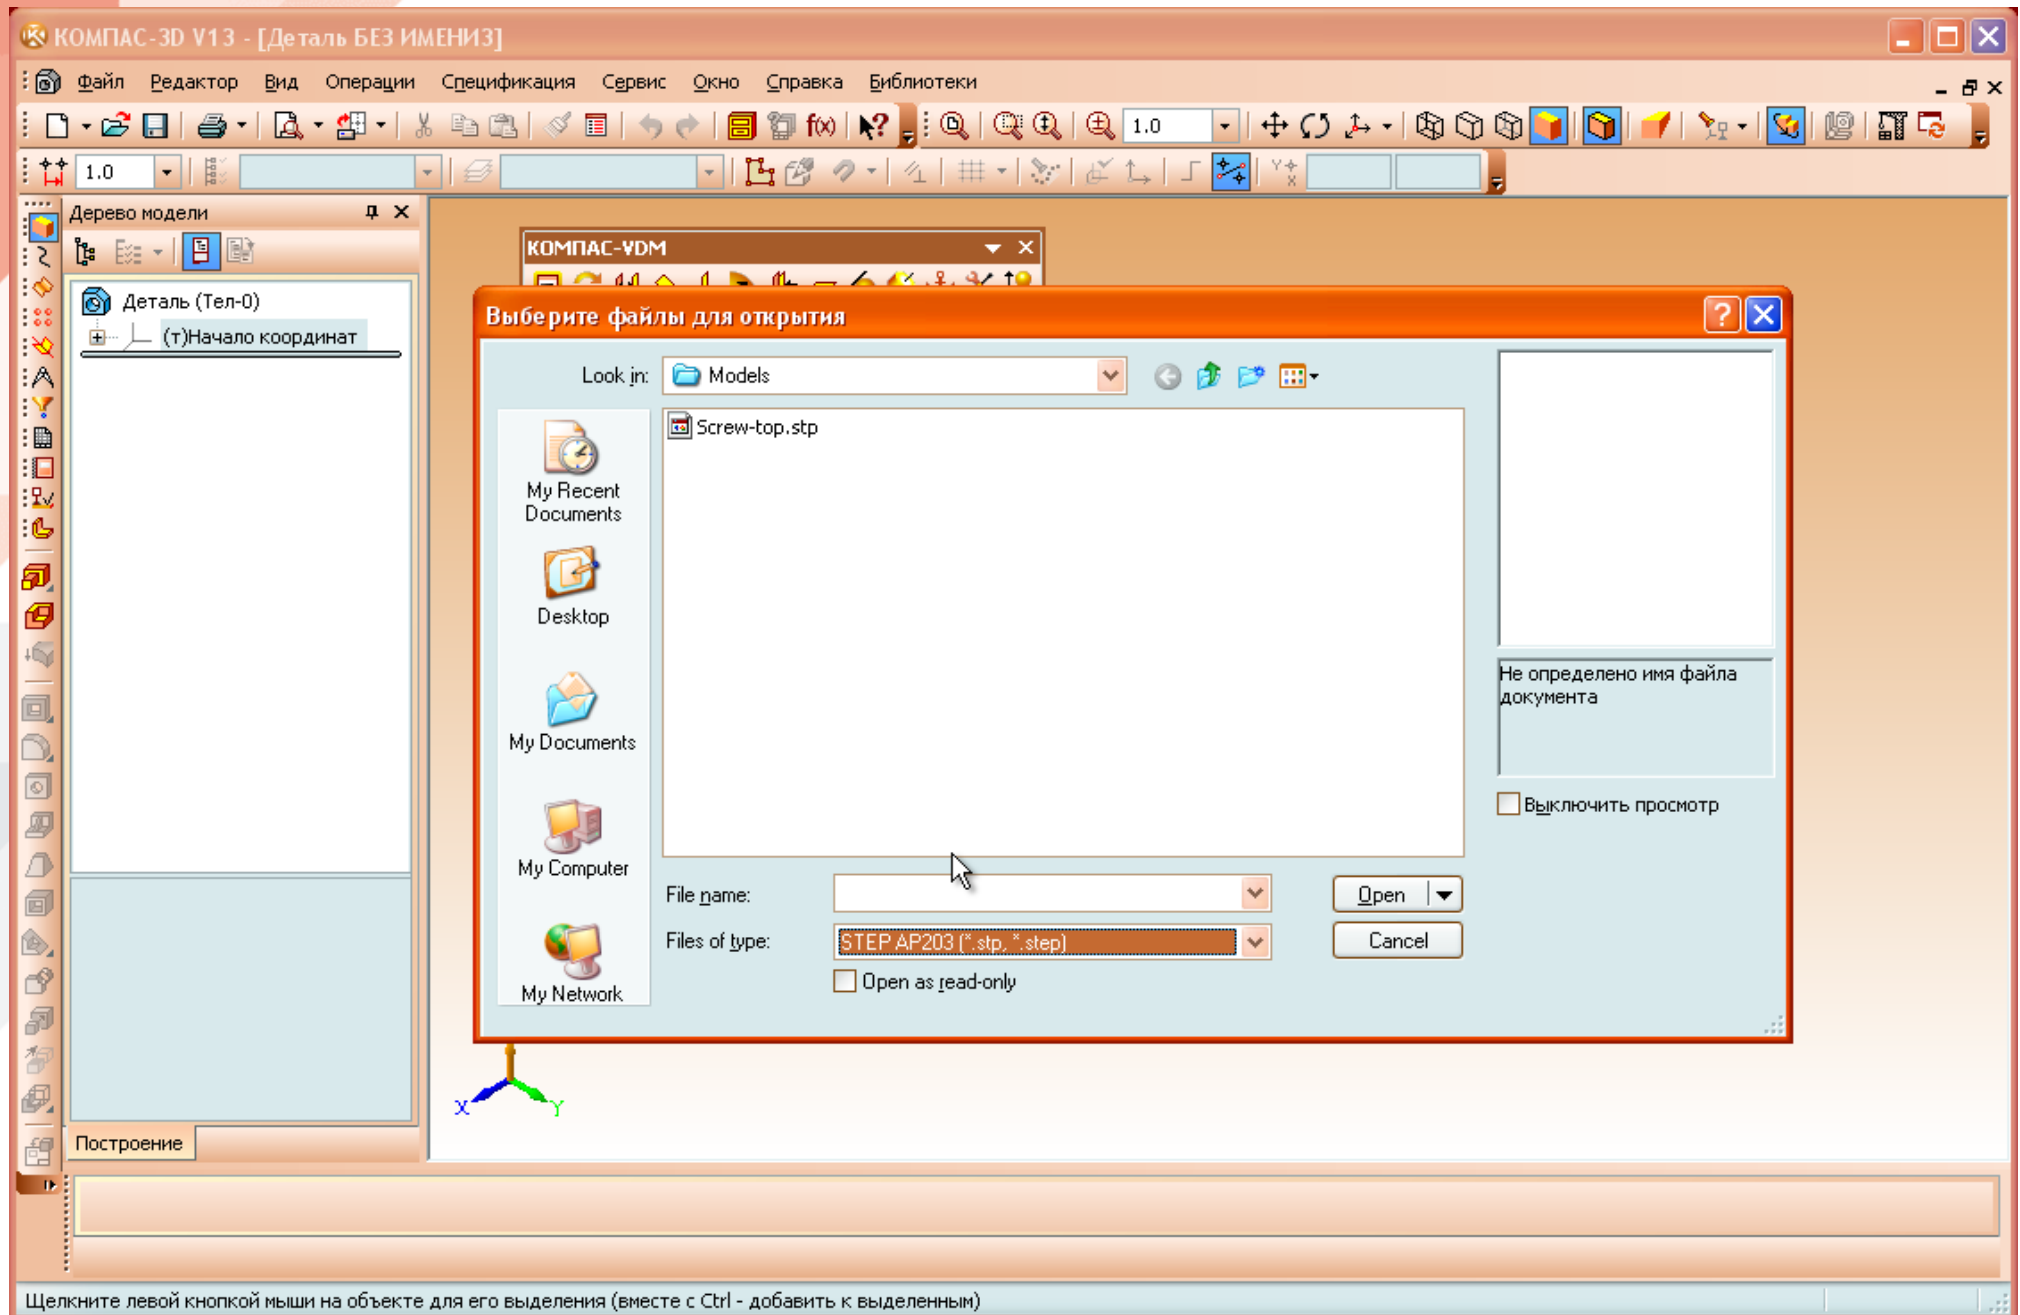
КОМПАС-3D V13 - [Деталь БЕЗ ИМЕНИ3]

Файл Редактор Вид Операции Спецификация Сервис Окно Справка Библиотеки

1.0

1.0

Дерево модели

Деталь (Тел-0)
(т)Начало координат

КОМПАС-VDM

Выберите файлы для открытия

Look in: Models

Screw-top.stp

My Recent Documents
Desktop
My Documents
My Computer
My Network

File name:
Files of type: STEP AP203 (*.stp, *.step)
Open as read-only

Open
Cancel

Не определено имя файла документа

Выключить просмотр

X
Y

Построение

Щелкните левой кнопкой мыши на объекте для его выделения (вместе с Ctrl - добавить к выделенным)